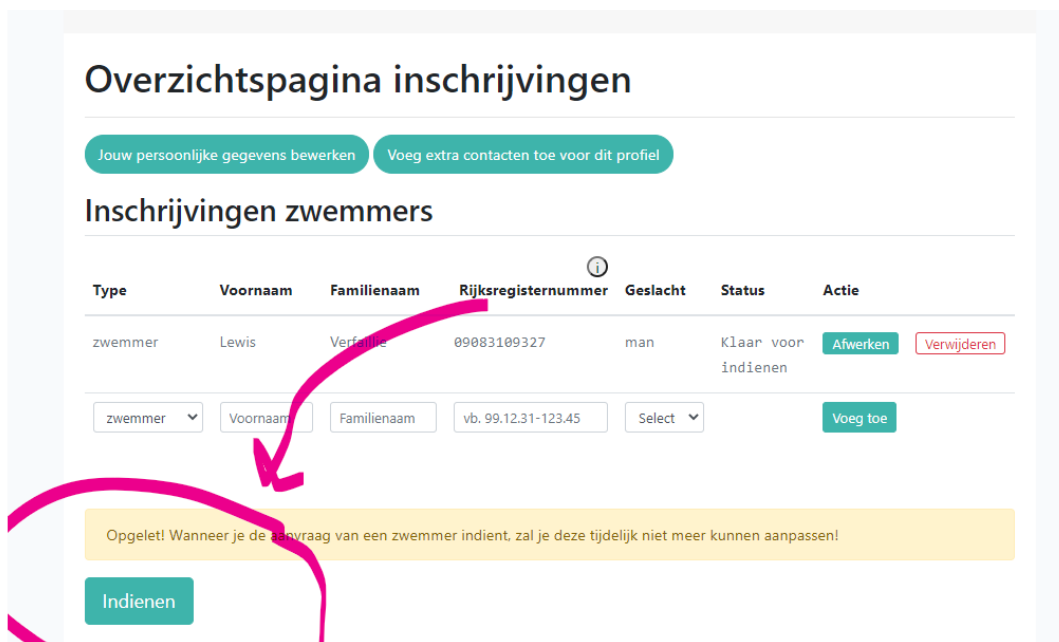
Overzichtspagina inschrijvingen

Jouw persoonlijke gegevens bewerken

Voeg extra contacten toe voor dit profiel

Inschrijvingen zwemmers

| Type | Voornaam | Familienaam | Rijksregisternummer | Geslacht | Status | Actie |
|---|---|---|---|---|---|---|
| zwemmer | Lewis | Verfaillie | 09083109327 | man | Klaar voor indienen | Afwerken Verwijderen |
| zwemmer | Voornaam | Familienaam | vb. 99.12.31-123.45 | Select | | Voeg toe |

Opgelet! Wanneer je de aanvraag van een zwemmer indient, zal je deze tijdelijk niet meer kunnen aanpassen!

Indienen